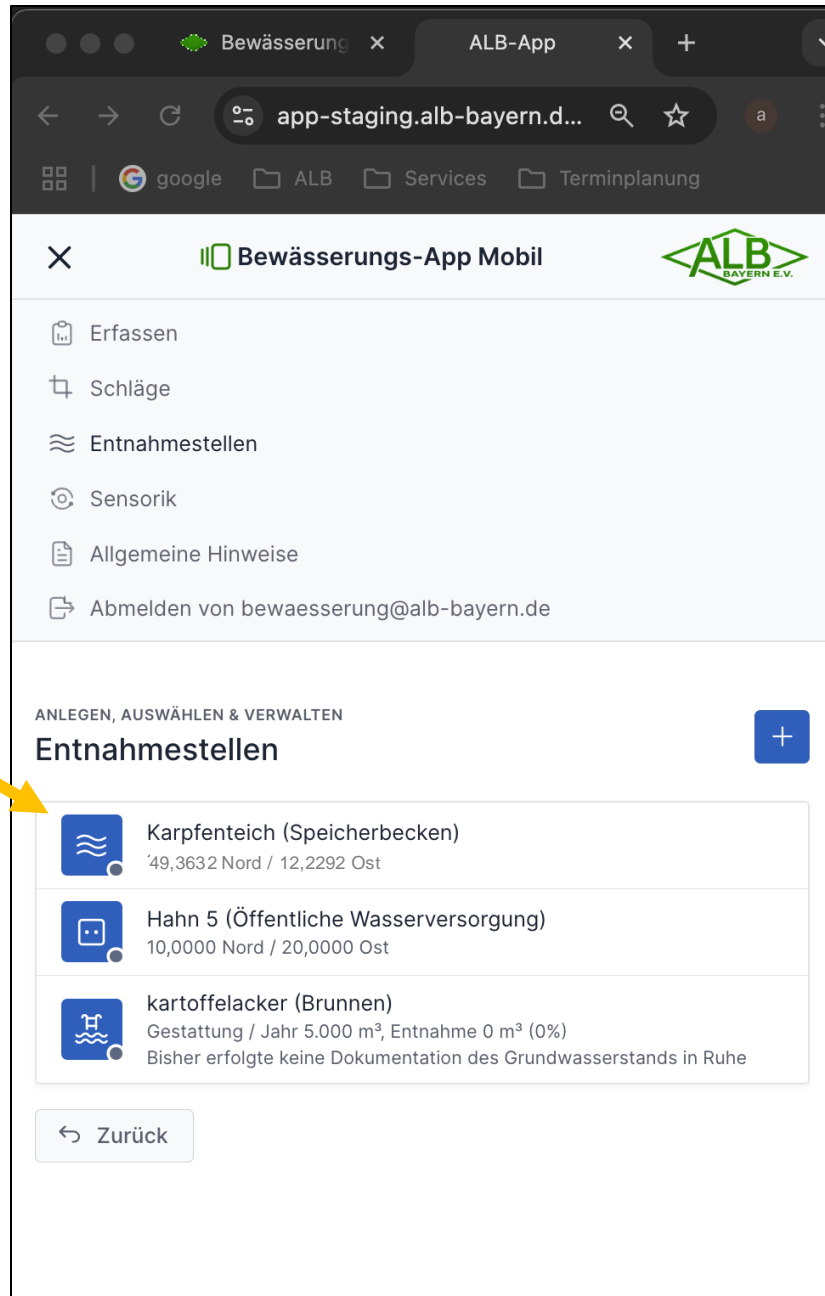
Bewässerung ×
ALB-App ×
+
app-staging.alb-bayern.d...
a
google
ALB
Services
Terminplanung

×
Bewässerungs-App Mobil
ALB BAYERN E.V.

Erfassen
Schläge
Entnahmestellen
Sensorik
Allgemeine Hinweise
Abmelden von bewaesserung@alb-bayern.de

ANLEGEN, AUSWÄHLEN & VERWALTEN
Entnahmestellen
+

Karpfenteich (Speicherbecken)
'49,3632 Nord / 12,2292 Ost

Hahn 5 (Öffentliche Wasserversorgung)
10,0000 Nord / 20,0000 Ost

kartoffelacker (Brunnen)
Gestattung / Jahr 5.000 m³, Entnahme 0 m³ (0%)
Bisher erfolgte keine Dokumentation des Grundwasserstands in Ruhe

Zurück